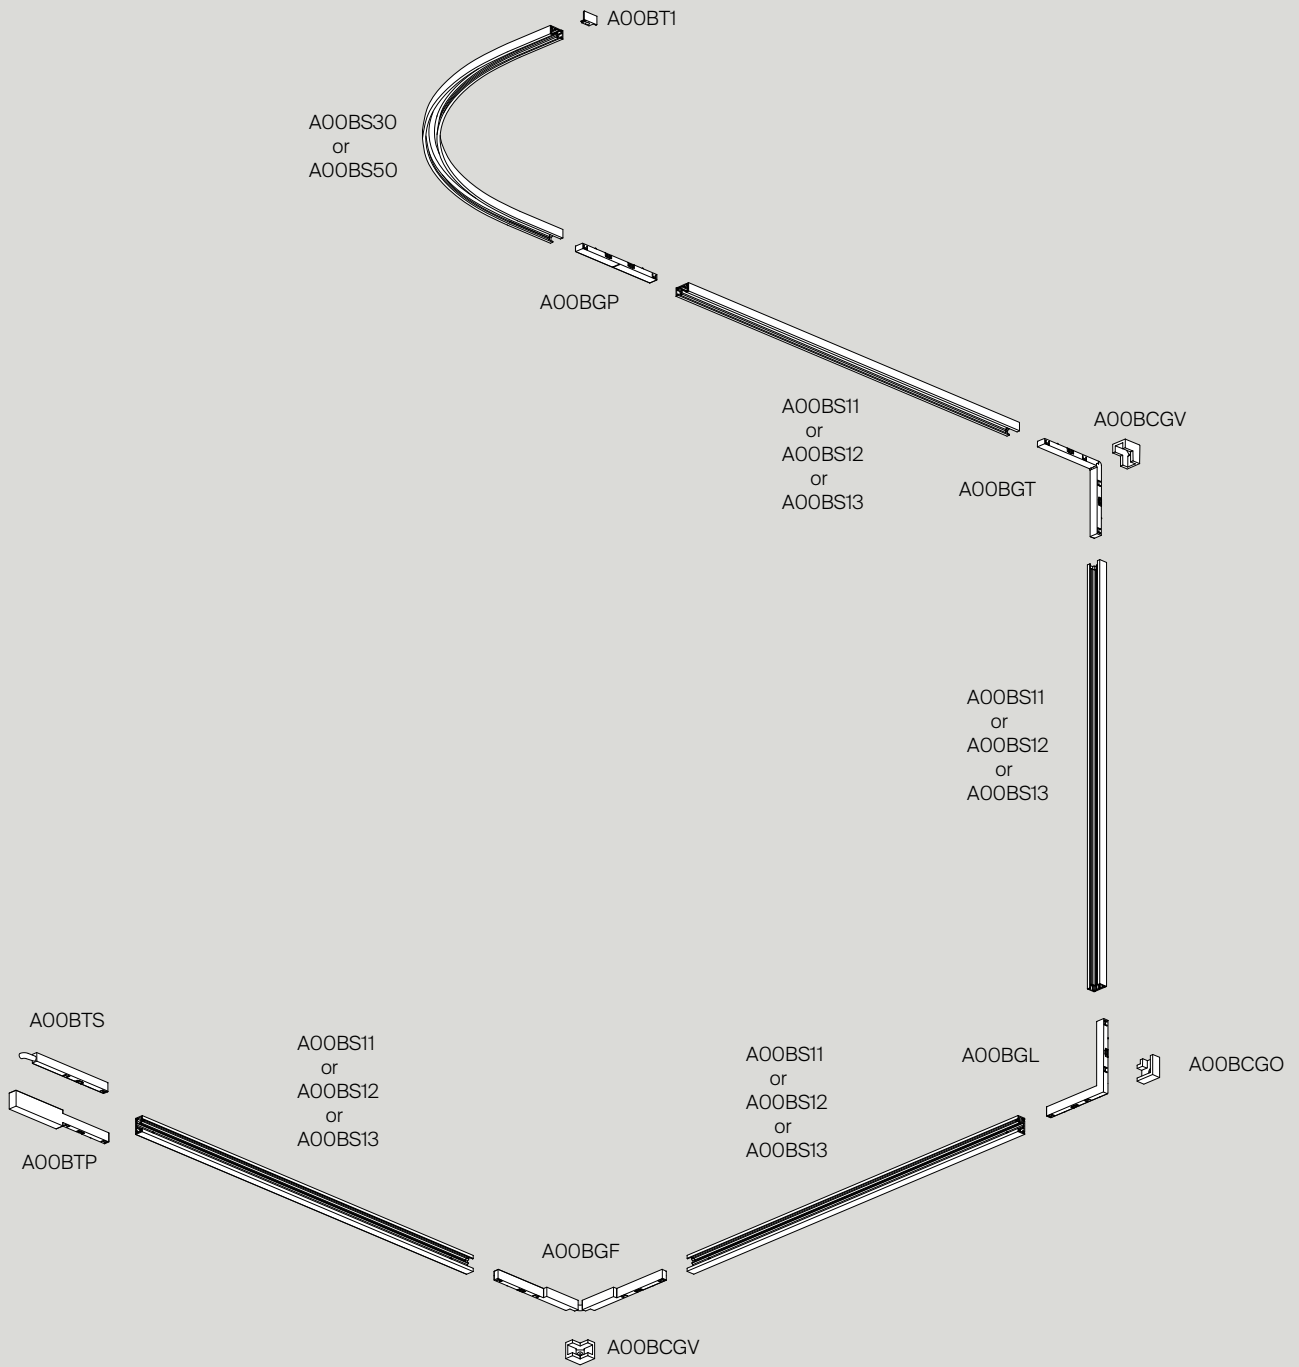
A00BT1

A00BS30
or
A00BS50

A00BGP

A00BS11
or
A00BS12
or
A00BS13

A00BCGV

A00BGT

A00BS11
or
A00BS12
or
A00BS13

A00BTS

A00BS11
or
A00BS12
or
A00BS13

A00BS11
or
A00BS12
or
A00BS13

A00BGL

A00BCGO

A00BTP

A00BGF

A00BCGV